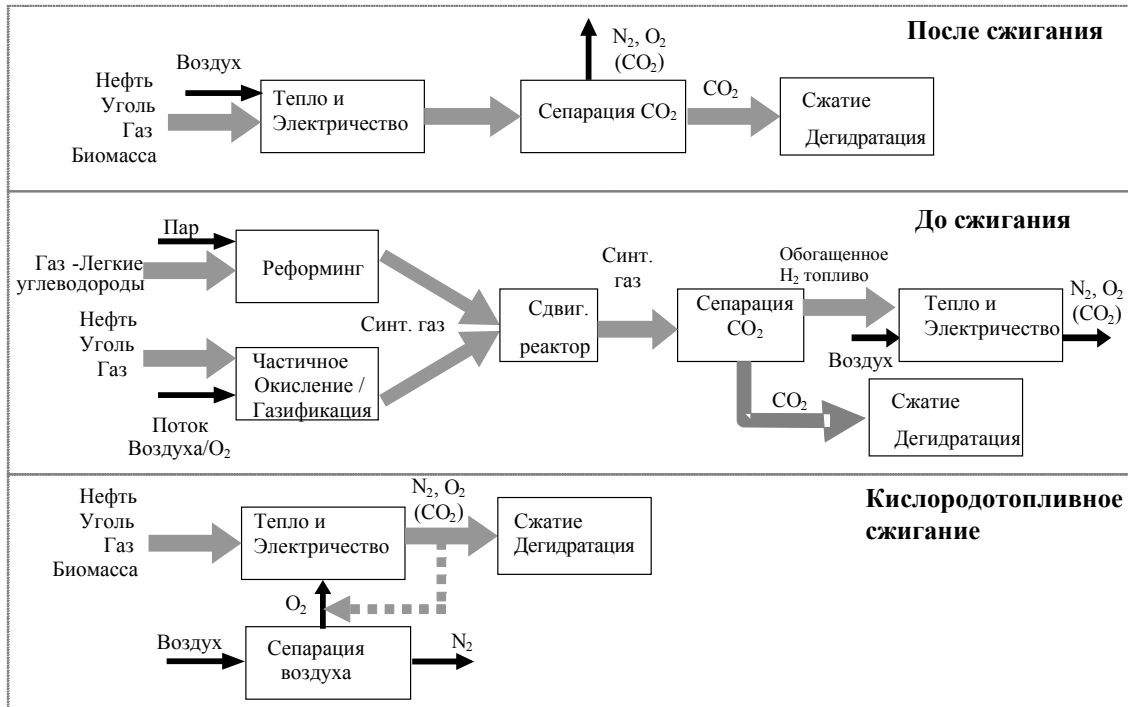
После сжигания

Воздух

Нефть
Уголь
Газ
Биомасса

Тепло и Электричество

$N_2$, $O_2$ ($CO_2$)

Сепарация $CO_2$

$CO_2$

Сжатие Дегидратация

До сжигания

Пар

Газ -Легкие углеводороды

Риформинг

Нефть
Уголь
Газ

Частичное Окисление / Газификация

Поток Воздуха/$O_2$

Синт. газ

Сдвиг. реактор

Синт. газ

Сепарация $CO_2$

Обогащенное $H_2$ топливо

Тепло и Электричество

Воздух

$N_2$, $O_2$ ($CO_2$)

$CO_2$

Сжатие Дегидратация

Кислородотопливное сжигание

Нефть
Уголь
Газ
Биомасса

Тепло и Электричество

$N_2$, $O_2$ ($CO_2$)

Сжатие Дегидратация

$O_2$

Воздух

Сепарация воздуха

$N_2$